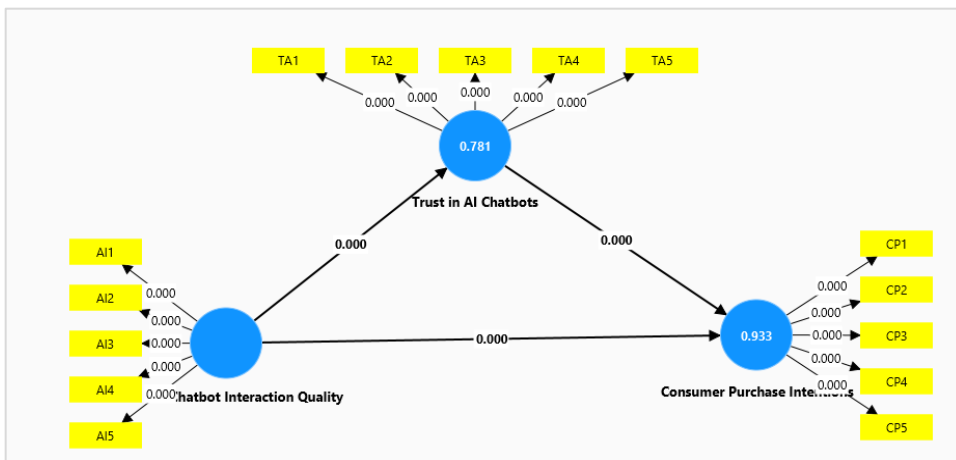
TA1
TA2
TA3
TA4
TA5
0.000
0.000
0.000
0.000
0.000
0.781
Trust in AI Chatbots
0.000
0.000
AI1
AI2
AI3
AI4
AI5
0.000
0.000
0.000
0.000
0.000
hatbot Interaction Quality
0.000
0.933
Consumer Purchase Inte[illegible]
CP1
CP2
CP3
CP4
CP5
0.000
0.000
0.000
0.000
0.000